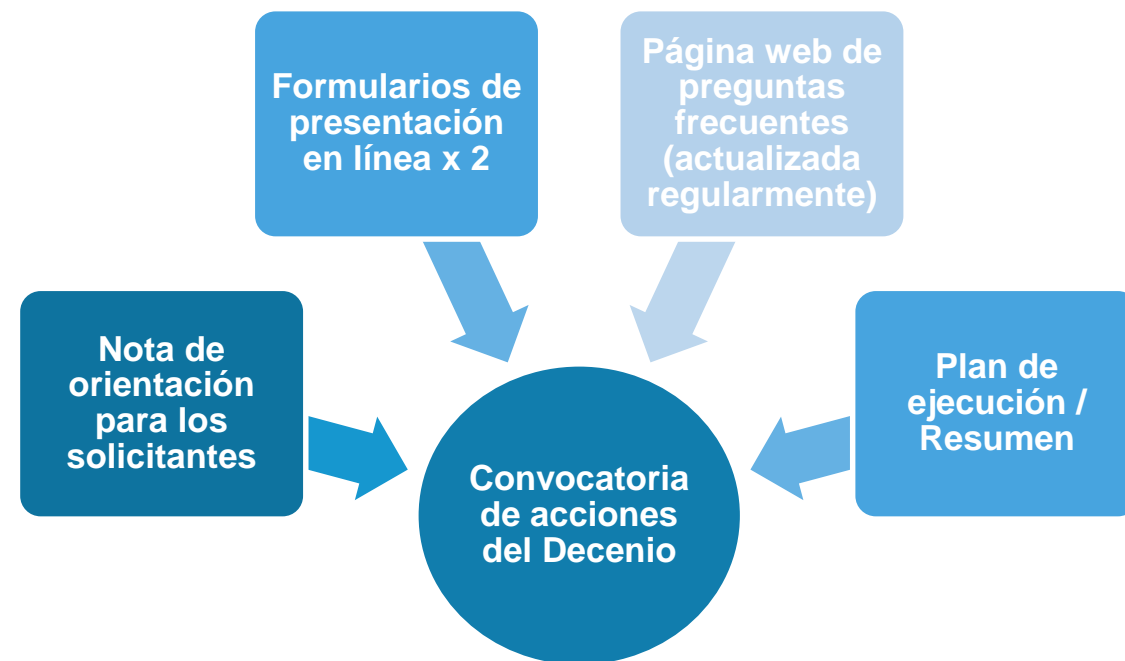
Formularios de presentación en línea x 2

Página web de preguntas frecuentes (actualizada regularmente)

Nota de orientación para los solicitantes

Plan de ejecución / Resumen

Convocatoria de acciones del Decenio